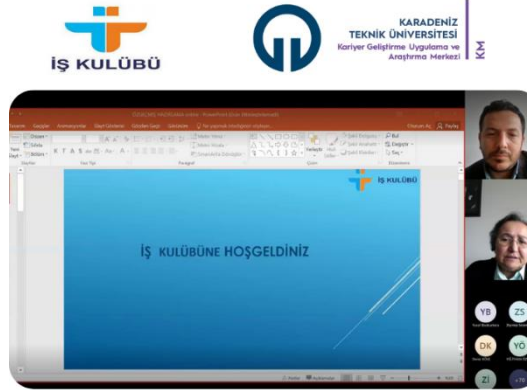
İŞ KULÜBÜ

KARADENİZ
TEKNİK ÜNİVERSİTESİ
Kariyer Geliştirme Uygulama ve Araştırma Merkezi

KM

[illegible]

Dosya Giriş Ekle Animasyonlar Slayt Gösterisi Gözden Geçir Görünüm Ne yapmak istediğinizi söyleyin...

Yapıştır Kes Kopyala Biçim Boyacısı Pano Yeni Slayt Düzen Sıfırla Bölüm Slaytlar Yazı Tipi Paragraf Metin Yönü Metni Hizala SmartArt'a Dönüştür Çizim Şekiller Yerleştir Hızlı Stiller Şekil Dolgusu Şekil Anahattı Şekil Efektleri Bul Değiştir Seç Düzenleme

İŞ KULÜBÜ

İŞ KULÜBÜNE HOŞGELDİNİZ

YB ZS DK YÖ Zİ

Notlar Açıklamalar